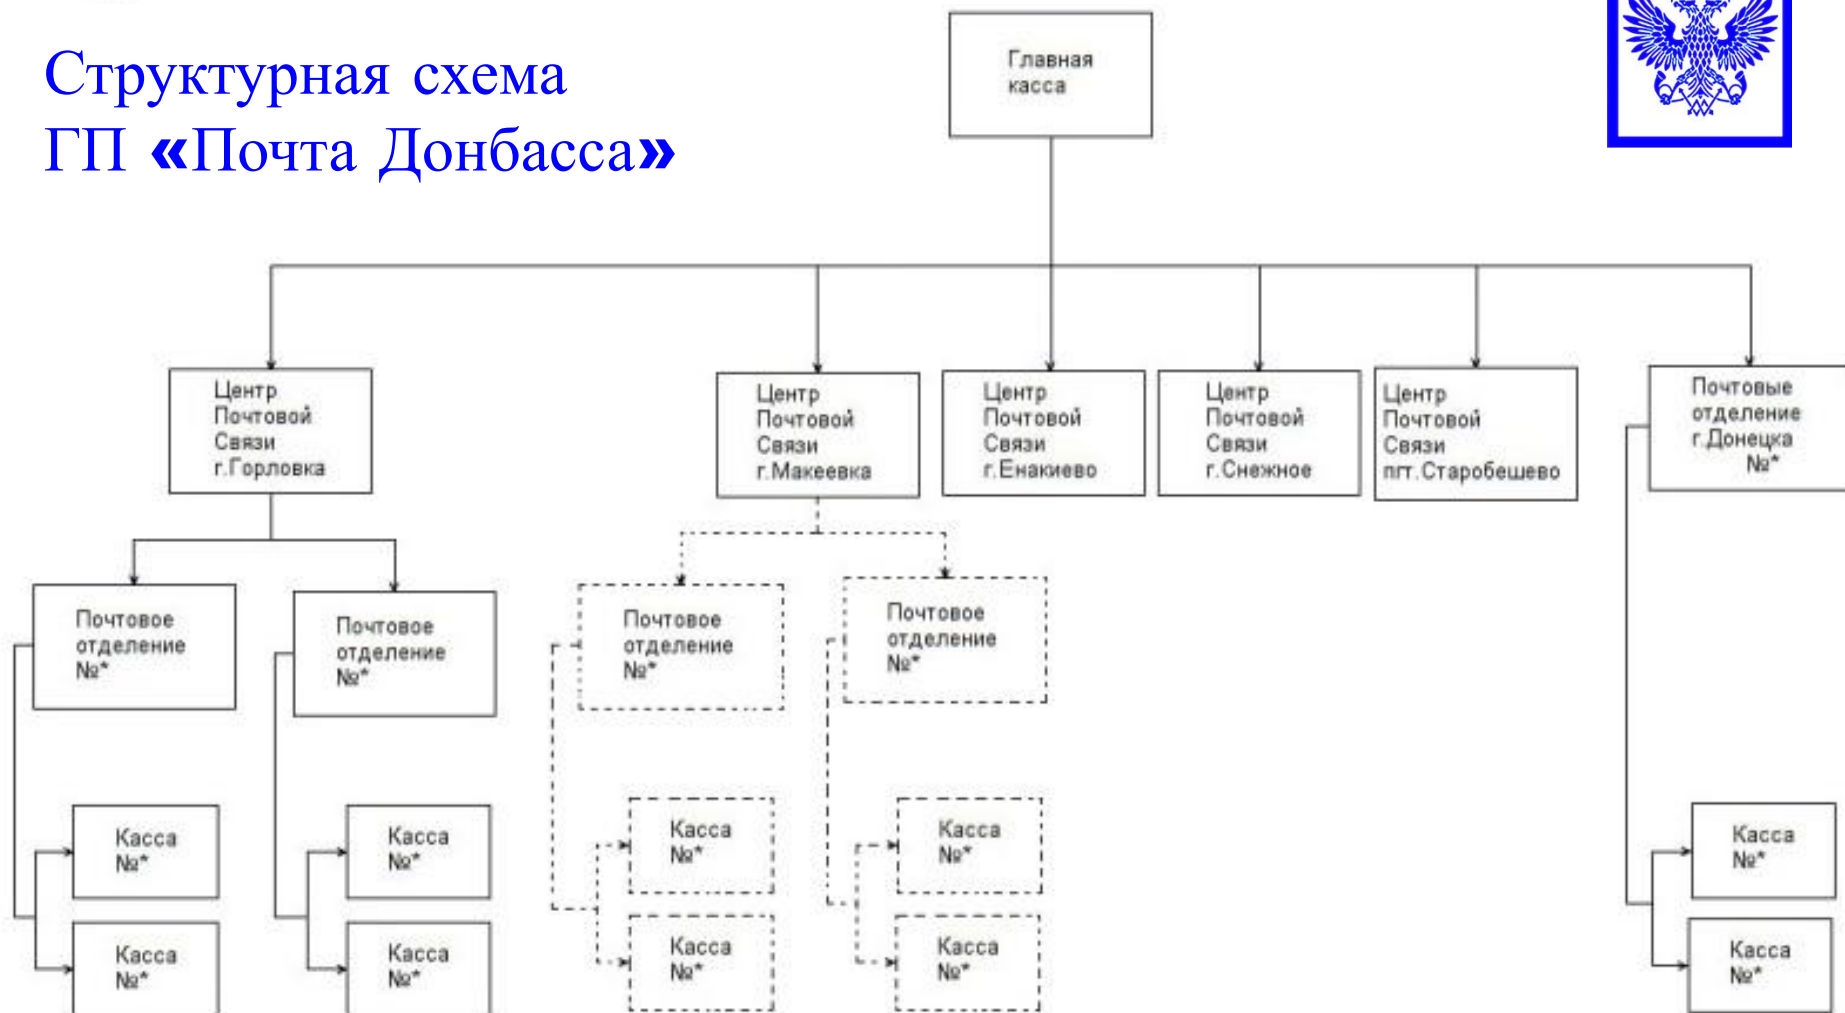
Структурная схема
ГП «Почта Донбасса»

Главная касса

Центр Почтовой Связи г.Горловка

Центр Почтовой Связи г.Макеевка

Центр Почтовой Связи г.Енакиево

Центр Почтовой Связи г.Снежное

Центр Почтовой Связи пгт.Старобешево

Почтовые отделение г.Донецка №*

Почтовое отделение №*

Почтовое отделение №*

Почтовое отделение №*

Почтовое отделение №*

Касса №*

Касса №*

Касса №*

Касса №*

Касса №*

Касса №*

Касса №*

Касса №*

Касса №*

Касса №*